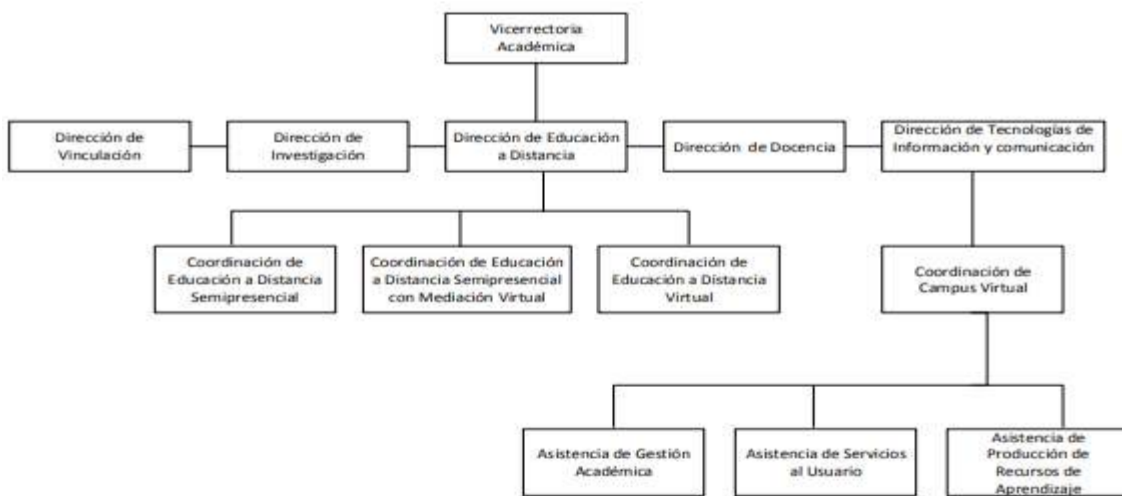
Vicerrectoria Académica

Dirección de Vinculación

Dirección de Investigación

Dirección de Educación a Distancia

Dirección de Docencia

Dirección de Tecnologías de Información y comunicación

Coordinación de Educación a Distancia Semipresencial

Coordinación de Educación a Distancia Semipresencial con Mediación Virtual

Coordinación de Educación a Distancia Virtual

Coordinación de Campus Virtual

Asistencia de Gestión Académica

Asistencia de Servicios al Usuario

Asistencia de Producción de Recursos de Aprendizaje